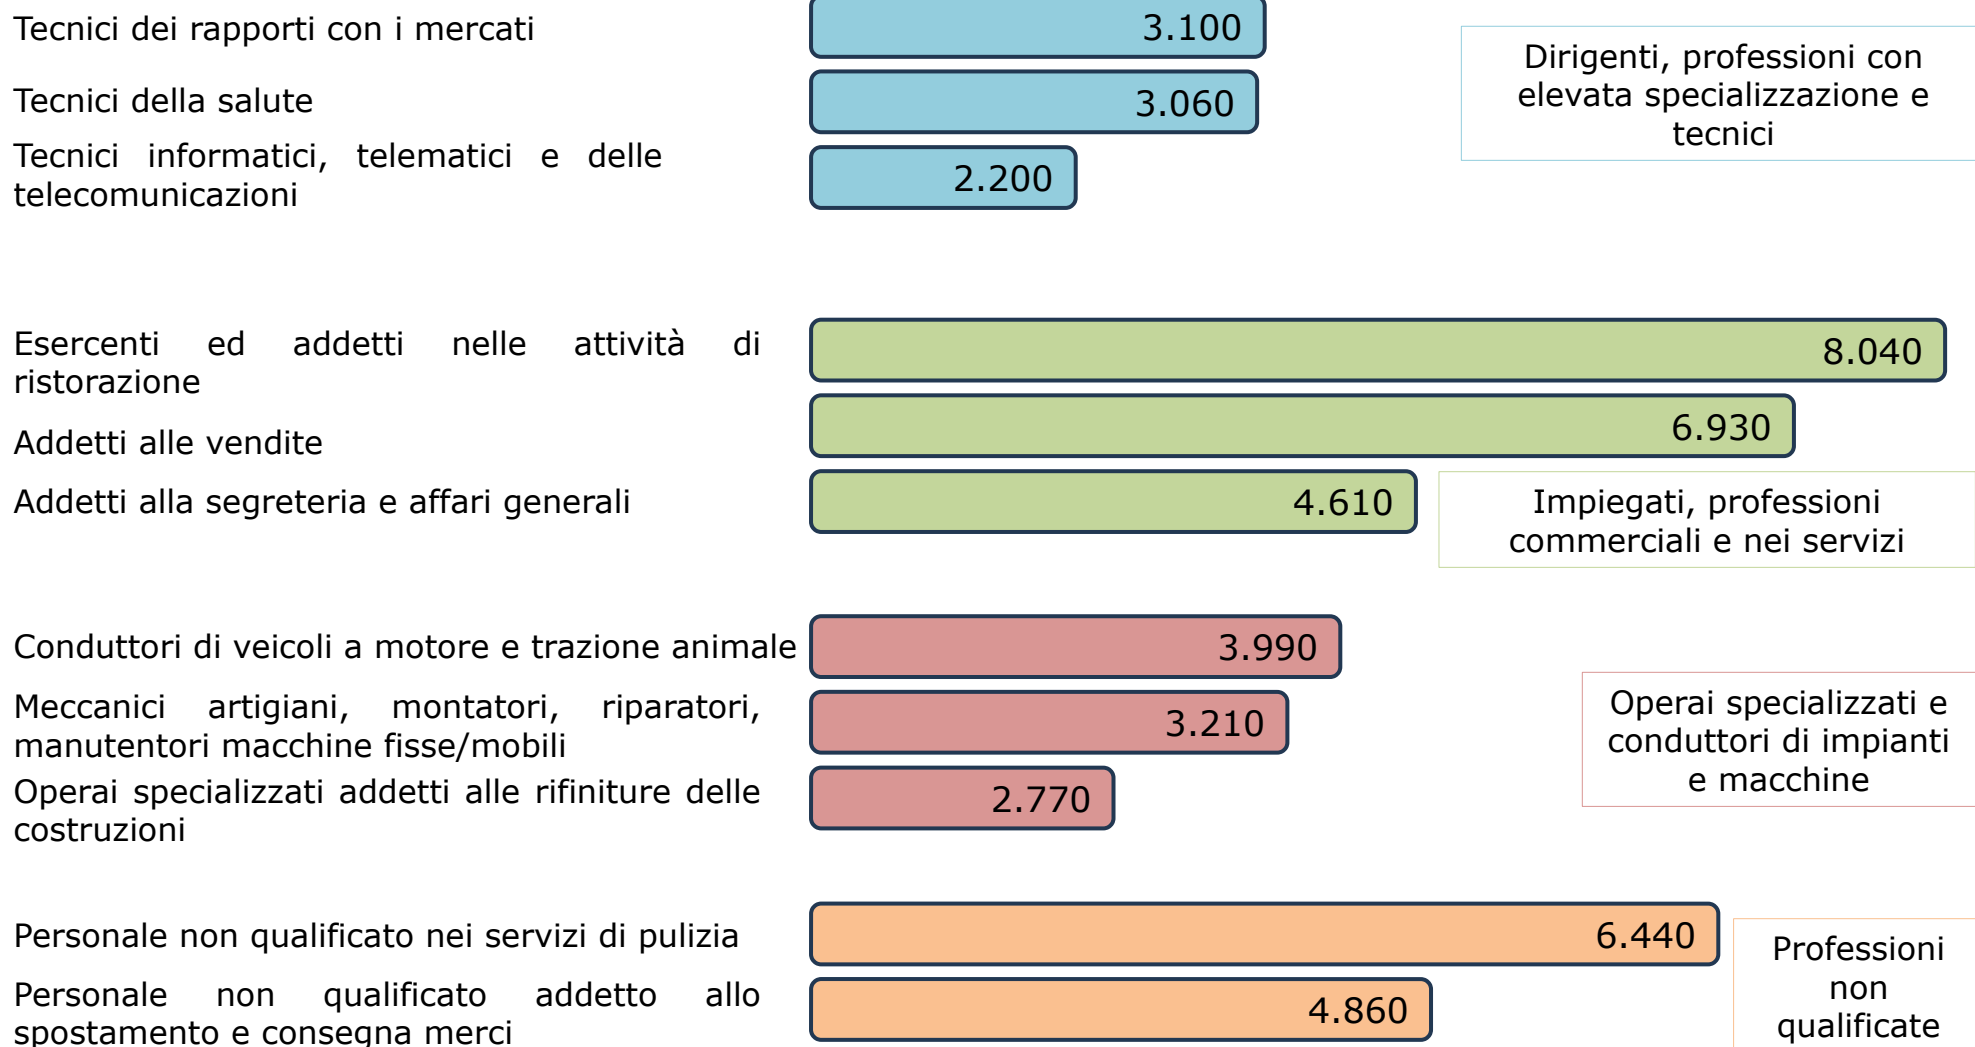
Tecnici dei rapporti con i mercati
3.100

Tecnici della salute
3.060

Tecnici informatici, telematici e delle telecomunicazioni
2.200

Dirigenti, professioni con elevata specializzazione e tecnici

Esercenti ed addetti nelle attività di ristorazione
8.040

Addetti alle vendite
6.930

Addetti alla segreteria e affari generali
4.610

Impiegati, professioni commerciali e nei servizi

Conduttori di veicoli a motore e trazione animale
3.990

Meccanici artigiani, montatori, riparatori, manutentori macchine fisse/mobili
3.210

Operai specializzati addetti alle rifiniture delle costruzioni
2.770

Operai specializzati e conduttori di impianti e macchine

Personale non qualificato nei servizi di pulizia
6.440

Personale non qualificato addetto allo spostamento e consegna merci
4.860

Professioni non qualificate